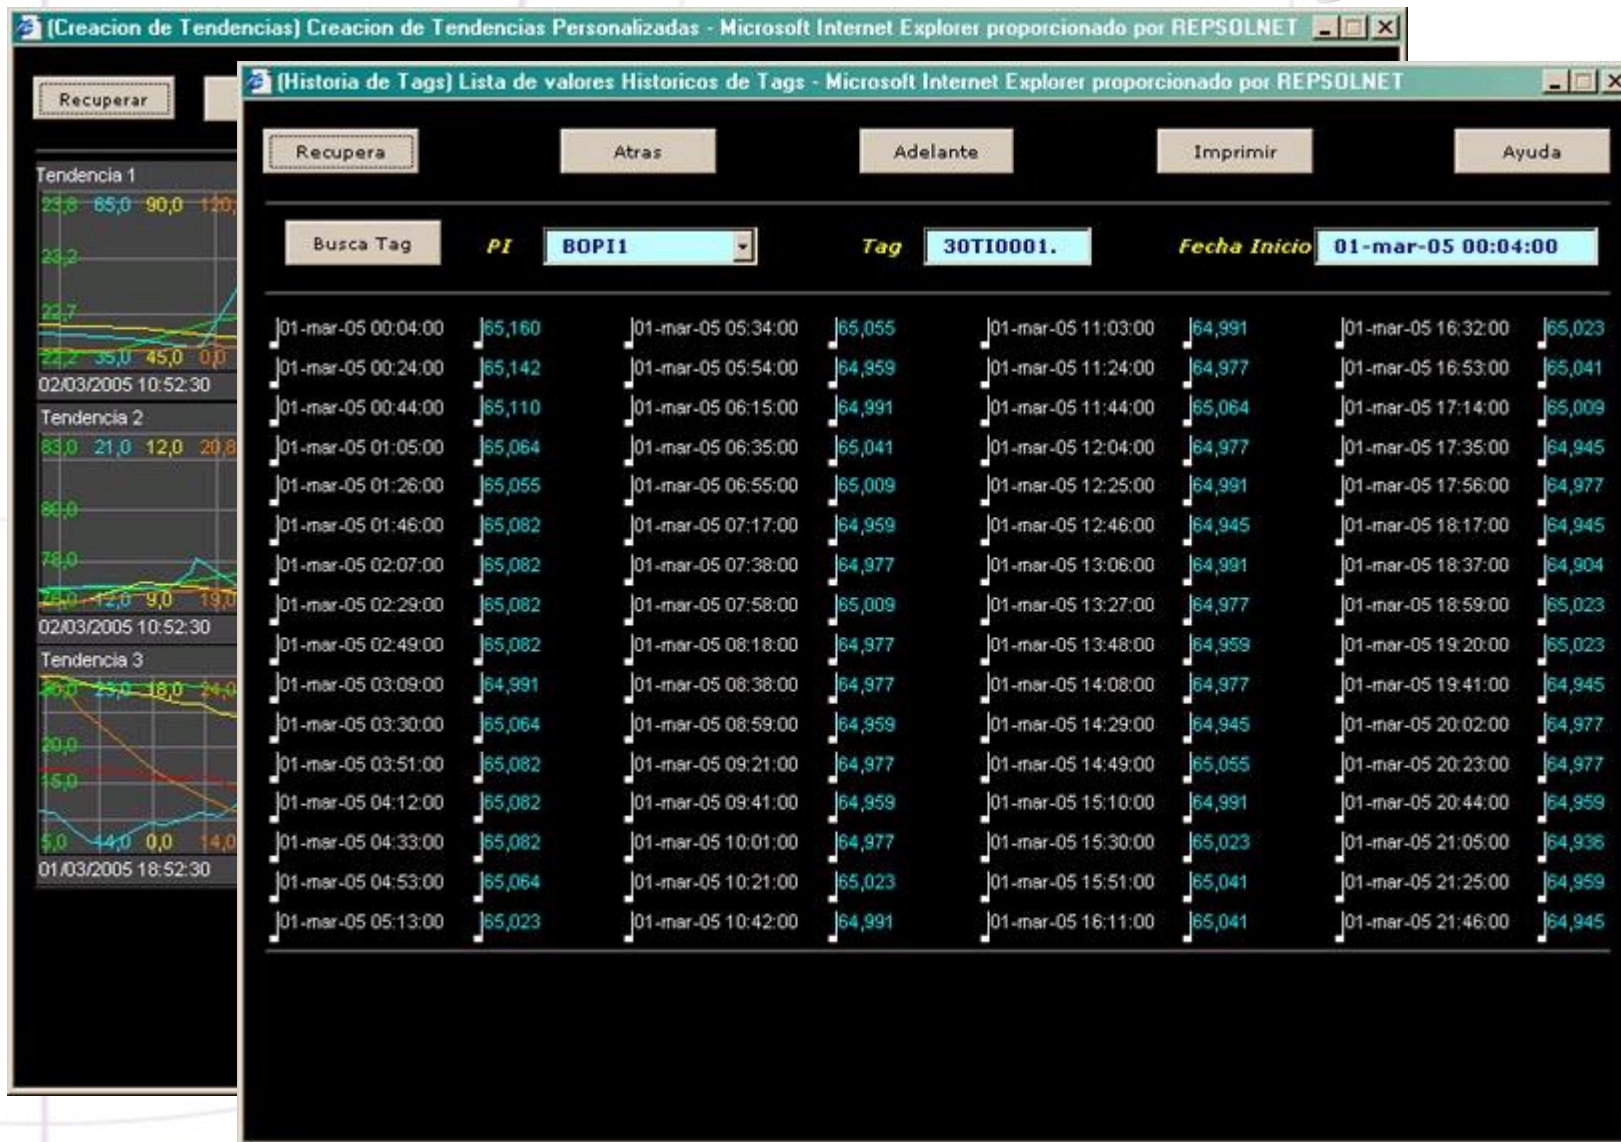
[Creacion de Tendencias] Creacion de Tendencias Personalizadas - Microsoft Internet Explorer proporcionado por REPSOLNET

Recuperar

Tendencia 1
23,8 65,0 90,0 120,
23,2
22,7
22,2 35,0 45,0 0,0
02/03/2005 10:52:30

Tendencia 2
83,0 21,0 12,0 20,8
80,0
78,0
75,0 12,0 9,0 19,0
02/03/2005 10:52:30

Tendencia 3
25,0 23,0 18,0 24,0
20,0
15,0
5,0 14,0 0,0 14,0
01/03/2005 18:52:30

[Historia de Tags] Lista de valores Historicos de Tags - Microsoft Internet Explorer proporcionado por REPSOLNET

Recupera | Atras | Adelante | Imprimir | Ayuda

Busca Tag | PI | BOPI1 | Tag | 30TI0001. | Fecha Inicio | 01-mar-05 00:04:00

| | | | | | | | |
|---|---|---|---|---|---|---|---|
| 01-mar-05 00:04:00 | 65,160 | 01-mar-05 05:34:00 | 65,055 | 01-mar-05 11:03:00 | 64,991 | 01-mar-05 16:32:00 | 65,023 |
| 01-mar-05 00:24:00 | 65,142 | 01-mar-05 05:54:00 | 64,959 | 01-mar-05 11:24:00 | 64,977 | 01-mar-05 16:53:00 | 65,041 |
| 01-mar-05 00:44:00 | 65,110 | 01-mar-05 06:15:00 | 64,991 | 01-mar-05 11:44:00 | 65,064 | 01-mar-05 17:14:00 | 65,009 |
| 01-mar-05 01:05:00 | 65,064 | 01-mar-05 06:35:00 | 65,041 | 01-mar-05 12:04:00 | 64,977 | 01-mar-05 17:35:00 | 64,945 |
| 01-mar-05 01:26:00 | 65,055 | 01-mar-05 06:55:00 | 65,009 | 01-mar-05 12:25:00 | 64,991 | 01-mar-05 17:56:00 | 64,977 |
| 01-mar-05 01:46:00 | 65,082 | 01-mar-05 07:17:00 | 64,959 | 01-mar-05 12:46:00 | 64,945 | 01-mar-05 18:17:00 | 64,945 |
| 01-mar-05 02:07:00 | 65,082 | 01-mar-05 07:38:00 | 64,977 | 01-mar-05 13:06:00 | 64,991 | 01-mar-05 18:37:00 | 64,904 |
| 01-mar-05 02:29:00 | 65,082 | 01-mar-05 07:58:00 | 65,009 | 01-mar-05 13:27:00 | 64,977 | 01-mar-05 18:59:00 | 65,023 |
| 01-mar-05 02:49:00 | 65,082 | 01-mar-05 08:18:00 | 64,977 | 01-mar-05 13:48:00 | 64,959 | 01-mar-05 19:20:00 | 65,023 |
| 01-mar-05 03:09:00 | 64,991 | 01-mar-05 08:38:00 | 64,977 | 01-mar-05 14:08:00 | 64,977 | 01-mar-05 19:41:00 | 64,945 |
| 01-mar-05 03:30:00 | 65,064 | 01-mar-05 08:59:00 | 64,959 | 01-mar-05 14:29:00 | 64,945 | 01-mar-05 20:02:00 | 64,977 |
| 01-mar-05 03:51:00 | 65,082 | 01-mar-05 09:21:00 | 64,977 | 01-mar-05 14:49:00 | 65,055 | 01-mar-05 20:23:00 | 64,977 |
| 01-mar-05 04:12:00 | 65,082 | 01-mar-05 09:41:00 | 64,959 | 01-mar-05 15:10:00 | 64,991 | 01-mar-05 20:44:00 | 64,959 |
| 01-mar-05 04:33:00 | 65,082 | 01-mar-05 10:01:00 | 64,977 | 01-mar-05 15:30:00 | 65,023 | 01-mar-05 21:05:00 | 64,936 |
| 01-mar-05 04:53:00 | 65,064 | 01-mar-05 10:21:00 | 65,023 | 01-mar-05 15:51:00 | 65,041 | 01-mar-05 21:25:00 | 64,959 |
| 01-mar-05 05:13:00 | 65,023 | 01-mar-05 10:42:00 | 64,991 | 01-mar-05 16:11:00 | 65,041 | 01-mar-05 21:46:00 | 64,945 |